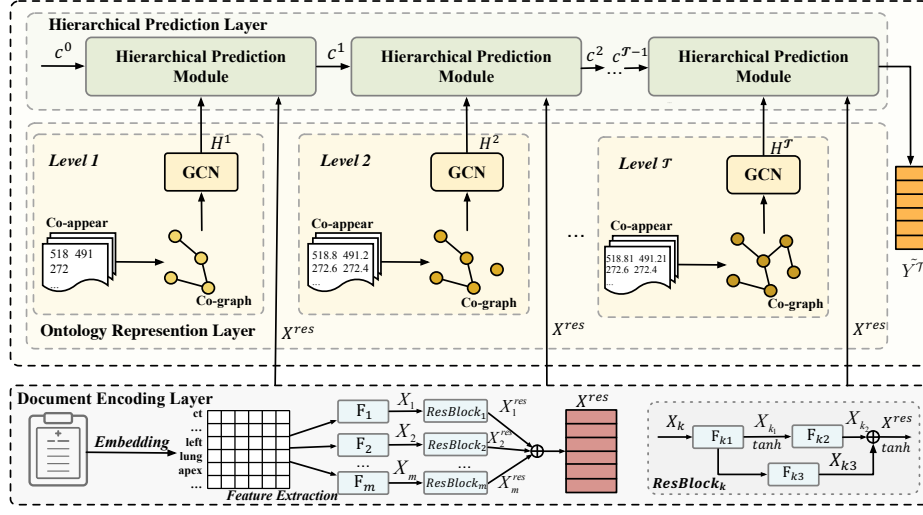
Hierarchical Prediction Layer

$c^0$

Hierarchical Prediction Module

$c^1$

Hierarchical Prediction Module

$c^2$ $c^{\mathcal{T}-1}$ ...

Hierarchical Prediction Module

$\tilde{Y}^{\mathcal{T}}$

$H^1$ $H^2$ $H^{\mathcal{T}}$

Level 1

GCN

Co-appear

518 491
272
...

Co-graph

Level 2

GCN

Co-appear

518.8 491.2
272.6 272.4
...

Co-graph

...

Level $\mathcal{T}$

GCN

Co-appear

518.81 491.21
272.6 272.4
...

Co-graph

Ontology Represention Layer

$X^{res}$ $X^{res}$ $X^{res}$

Document Encoding Layer

Embedding

ct
...
left
lung
apex
...

Feature Extraction

$F_1$ $X_1$ $ResBlock_1$ $X_1^{res}$

$F_2$ $X_2$ $ResBlock_2$ $X_2^{res}$

... ...

$F_m$ $X_m$ $ResBlock_m$ $X_m^{res}$

$X^{res}$

$X_k$ $F_{k1}$ $X_{k_1}$ $tanh$ $F_{k2}$ $X_{k_2}$ $X^{res}$ $tanh$

$F_{k3}$ $X_{k3}$

$ResBlock_k$